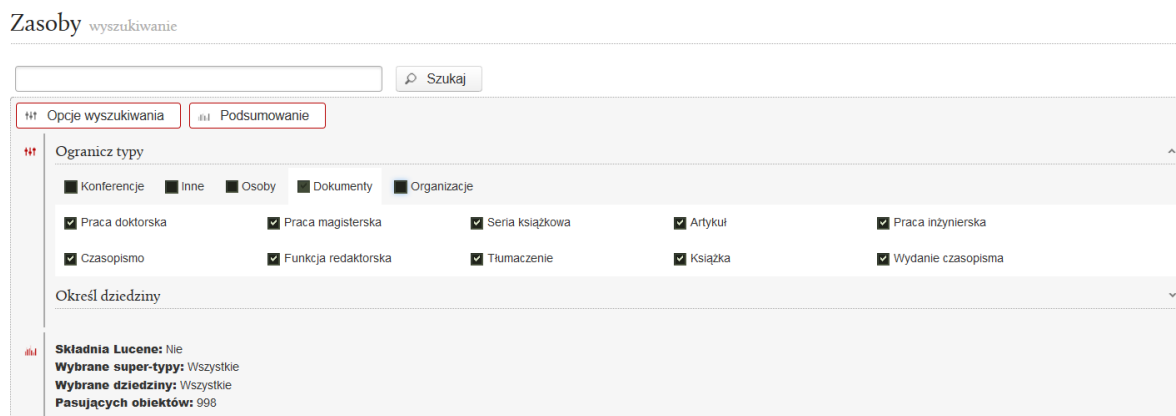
Zasoby wyszukiwanie

Szukaj

Opcje wyszukiwania
Podsumowanie

Ogranicz typy

Konferencje
Inne
Osoby
Dokumenty
Organizacje

Praca doktorska
Praca magisterska
Seria książkowa
Artykuł
Praca inżynierska

Czasopismo
Funkcja redaktorska
Tłumaczenie
Książka
Wydanie czasopisma

Określ dziedziny

**Składnia Lucene:** Nie
**Wybrane super-typy:** Wszystkie
**Wybrane dziedziny:** Wszystkie
**Pasujących obiektów:** 998